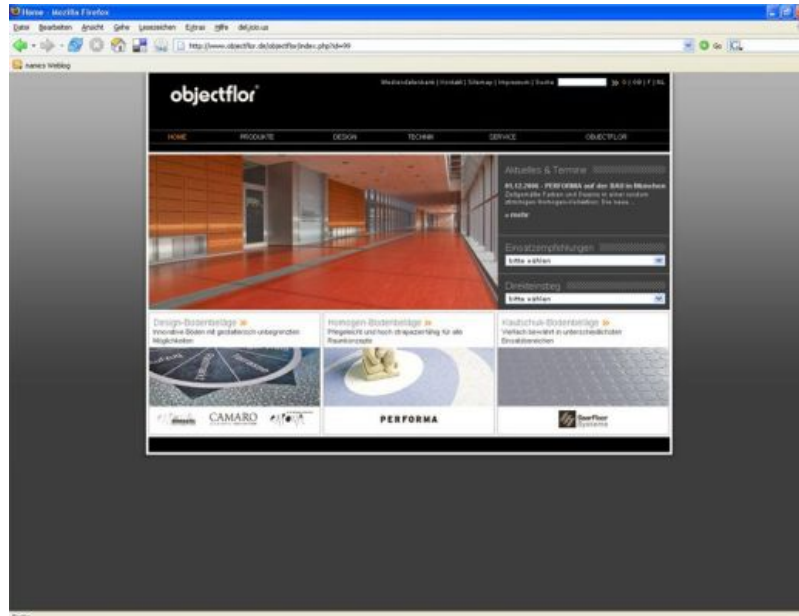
Home - Mozilla Firefox

Datei Bearbeiten Ansicht Gehe Lesezeichen Extras Hilfe del.icio.us

http://www.objectflor.de/objectflor/index.php?id=99

nanes Weblog

objectflor

Mediendatenbank | Kontakt | Sitemap | Impressum | Suche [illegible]

HOME PRODUKTE DESIGN TECHNIK SERVICE OBJECTFLOR

Aktuelles & Termine

01.12.2006 - PERFORMA auf der BAU in München
Zeitgemäße Farben und Designs in einer rundum stimmigen Vorlegeschaltetion. Die neue...

» mehr

Einsatzempfehlungen

bitte wählen

Direkteinstieg

bitte wählen

Design-Bodenbeläge »
Innovative Böden mit gestalterisch unbegrenzten Möglichkeiten

Homogen-Bodenbeläge »
Pflegeleicht und hoch strapazierfähig für alle Raumkonzepte

Kautschuk-Bodenbeläge »
Vielfach bewährt in unterschiedlichen Einsatzbereichen

CAMARO

PERFORMA

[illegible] Systems